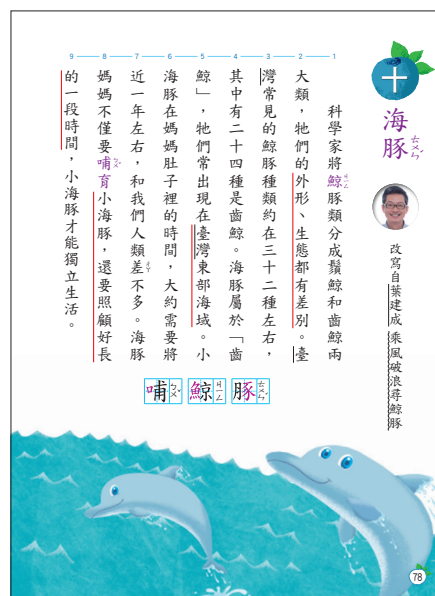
十

海豚 ㄊㄨㄣˊ

改寫自葉建成〈乘風破浪尋鯨豚〉

1 2 3 4 5 6 7 8 9

科學家將鯨ㄐㄧㄥ豚類分成鬚鯨和齒鯨兩大類，牠們的外形、生態都有差別。臺灣常見的鯨豚種類約在三十二種左右，其中有二十四種是齒鯨。海豚屬於「齒鯨」，牠們常出現在臺灣東部海域。小海豚在媽媽肚子裡的時間，大約需要將近一年左右，和我們人類差ㄔㄚˋ不多。海豚媽媽不僅要哺ㄅㄨˇ育小海豚，還要照顧好長的一段時間，小海豚才能獨立生活。

哺ㄅㄨˇ 鯨ㄐㄧㄥ 豚ㄊㄨㄣˊ

78